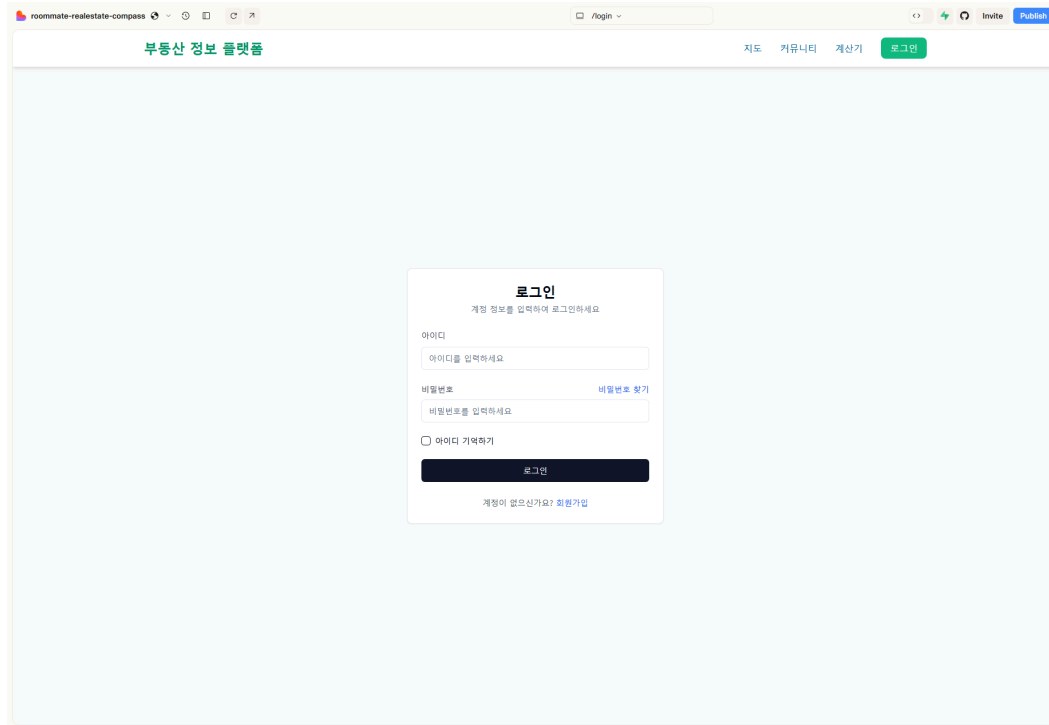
roommate-realestate-compass

/login

Invite Publish

부동산 정보 플랫폼

지도 커뮤니티 계산기 로그인

로그인

계정 정보를 입력하여 로그인하세요

아이디

아이디를 입력하세요

비밀번호 비밀번호 찾기

비밀번호를 입력하세요

아이디 기억하기

로그인

계정이 없으신가요? 회원가입